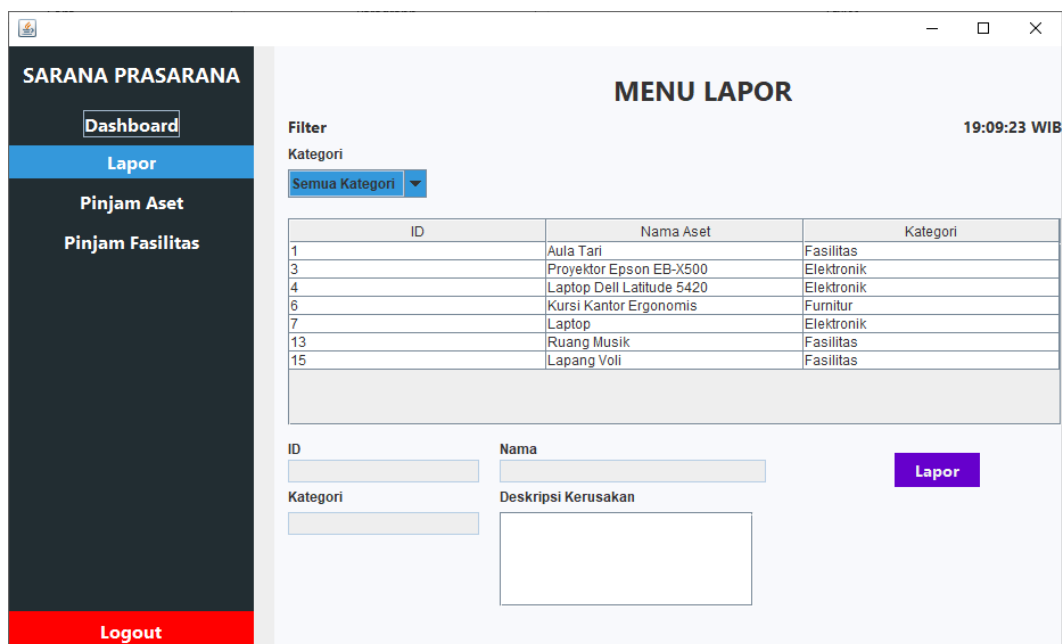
SARANA PRASARANA

Dashboard

Lapor

Pinjam Aset

Pinjam Fasilitas

Logout

MENU LAPOR

Filter

19:09:23 WIB

Kategori

Semua Kategori

| ID | Nama Aset | Kategori |
|---|---|---|
| 1 | Aula Tari | Fasilitas |
| 3 | Proyektor Epson EB-X500 | Elektronik |
| 4 | Laptop Dell Latitude 5420 | Elektronik |
| 6 | Kursi Kantor Ergonomis | Furnitur |
| 7 | Laptop | Elektronik |
| 13 | Ruang Musik | Fasilitas |
| 15 | Lapang Voli | Fasilitas |

ID

Nama

Lapor

Kategori

Deskripsi Kerusakan